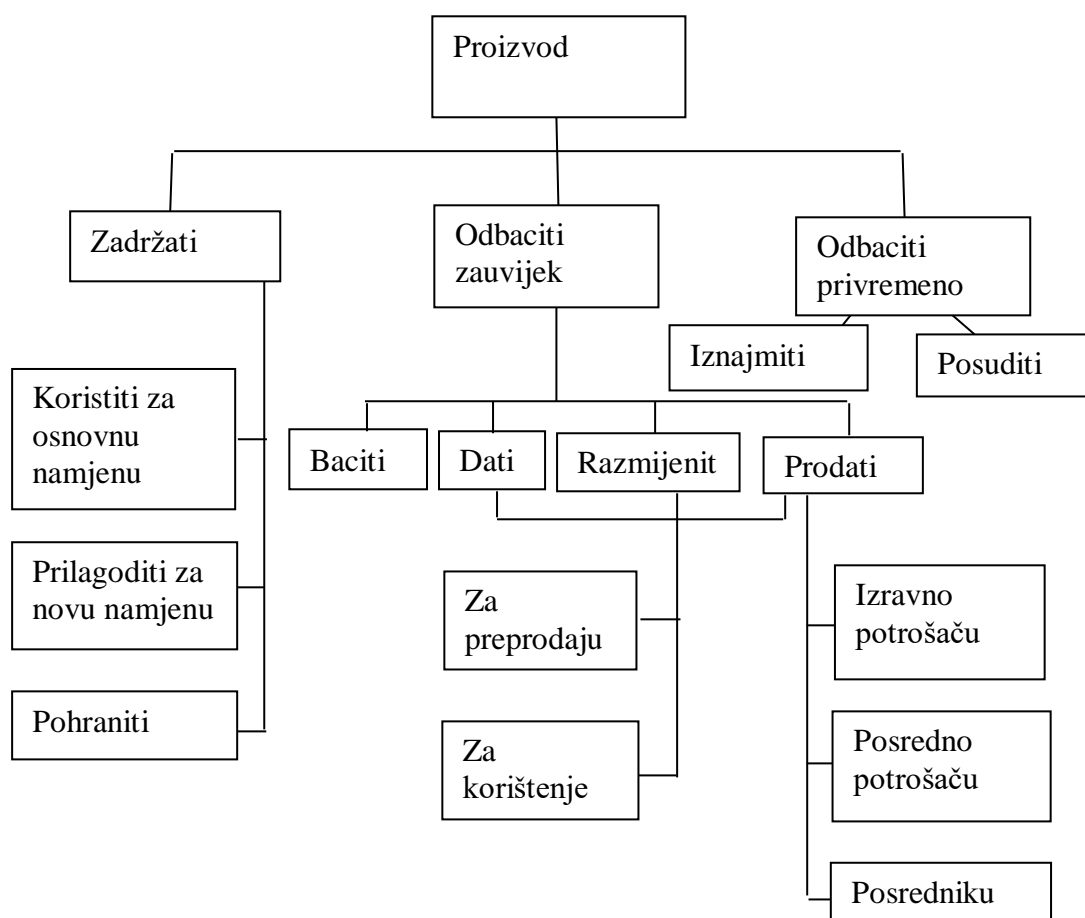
Proizvod

Zadržati

Odbaciti zauvijek

Odbaciti privremeno

Iznajmiti

Posuditi

Koristiti za osnovnu namjenu

Prilagoditi za novu namjenu

Pohraniti

Baciti

Dati

Razmijenit

Prodati

Za preprodaju

Za korištenje

Izravno potrošaču

Posredno potrošaču

Posredniku